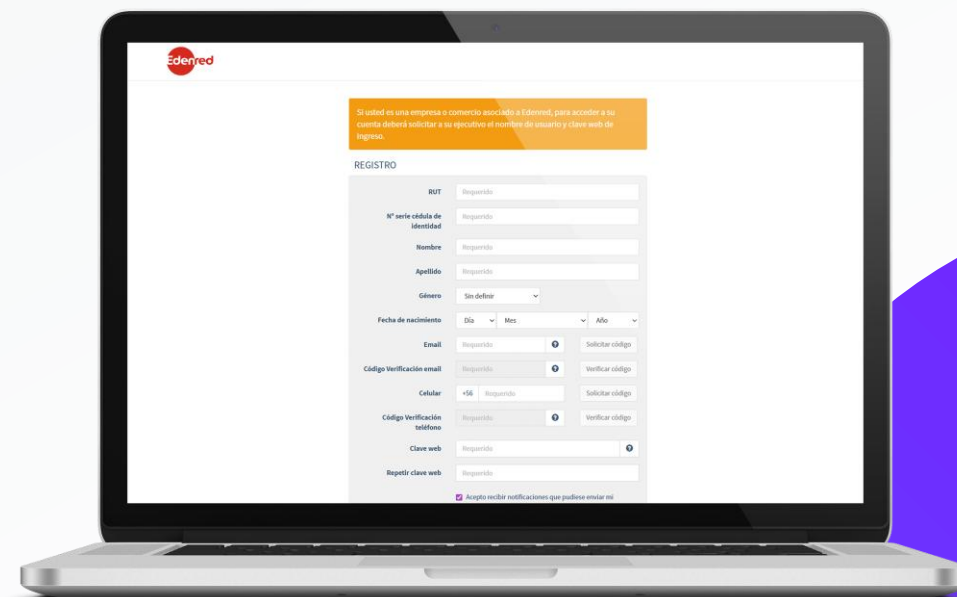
Edenred

Si usted es una empresa o comercio asociado a Edenred, para acceder a su cuenta deberá solicitar a su ejecutivo el nombre de usuario y clave web de ingreso.

REGISTRO

RUT Requerido

N° serie cédula de identidad Requerido

Nombre Requerido

Apellido Requerido

Género Sin definir

Fecha de nacimiento Día Mes Año

Email Requerido Solicitar código

Código Verificación email Requerido Verificar código

Celular +56 Requerido Solicitar código

Código Verificación teléfono Requerido Verificar código

Clave web Requerido

Repetir clave web Requerido

Acepto recibir notificaciones que pudiese enviar mi